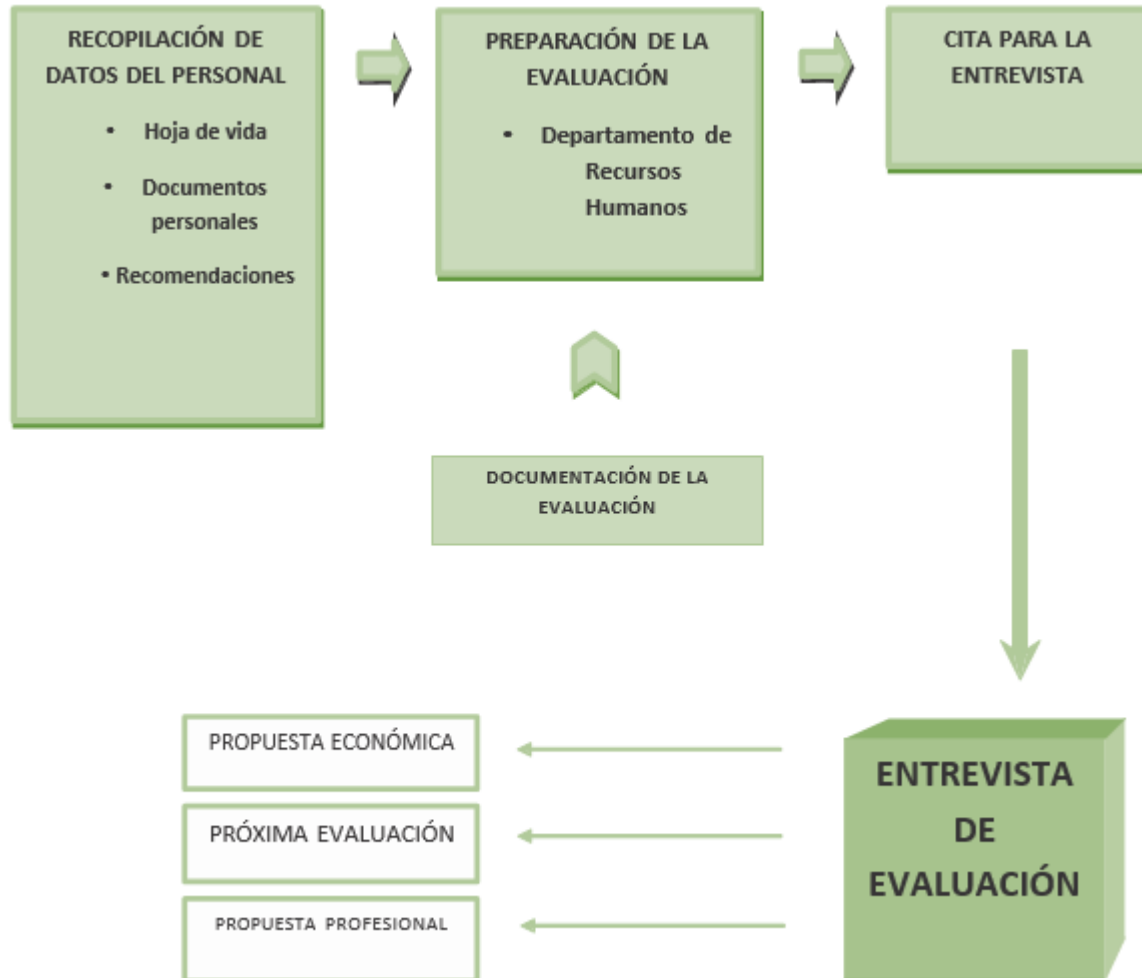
RECOPILACIÓN DE DATOS DEL PERSONAL

- Hoja de vida
- Documentos personales
- Recomendaciones

PREPARACIÓN DE LA EVALUACIÓN

- Departamento de Recursos Humanos

CITA PARA LA ENTREVISTA

DOCUMENTACIÓN DE LA EVALUACIÓN

ENTREVISTA DE EVALUACIÓN

PROPUESTA ECONÓMICA

PRÓXIMA EVALUACIÓN

PROPUESTA PROFESIONAL